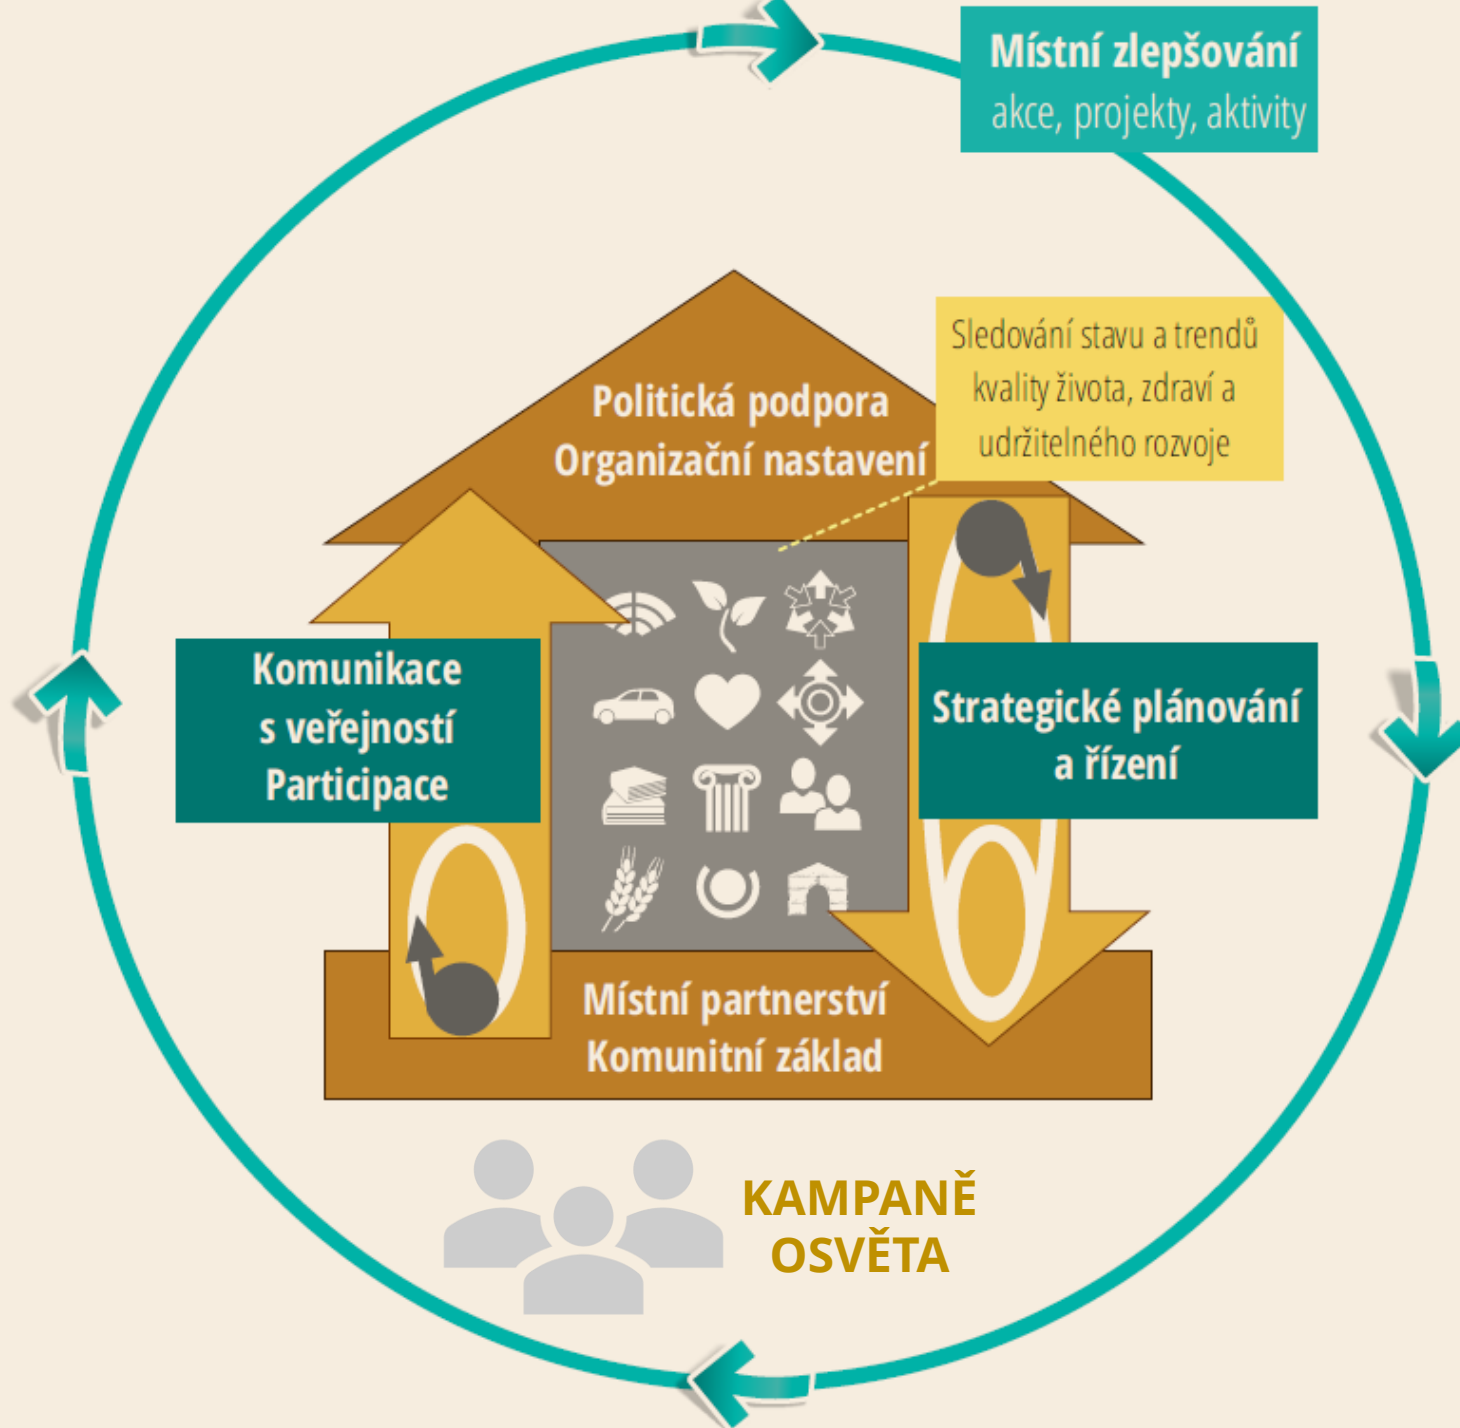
Místní zlepšování
akce, projekty, aktivity

Politická podpora
Organizační nastavení

Sledování stavu a trendů kvality života, zdraví a udržitelného rozvoje

Komunikace s veřejností
Participace

Strategické plánování a řízení

Místní partnerství
Komunitní základ

KAMPANĚ
OSVĚTA